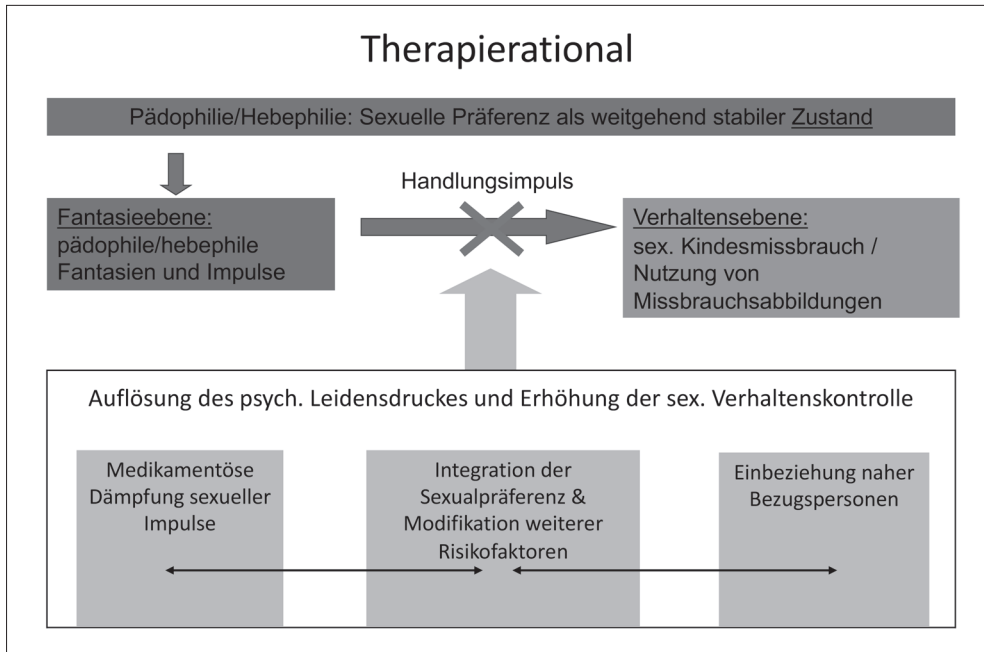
Therapierational

Pädophilie/Hebephilie: Sexuelle Präferenz als weitgehend stabiler Zustand

Handlungsimpuls

Fantasieebene:
pädophile/hebephile Fantasien und Impulse

Verhaltensebene:
sex. Kindesmissbrauch / Nutzung von Missbrauchsabbildungen

Auflösung des psych. Leidensdruckes und Erhöhung der sex. Verhaltenskontrolle

Medikamentöse Dämpfung sexueller Impulse

Integration der Sexualpräferenz & Modifikation weiterer Risikofaktoren

Einbeziehung naher Bezugspersonen